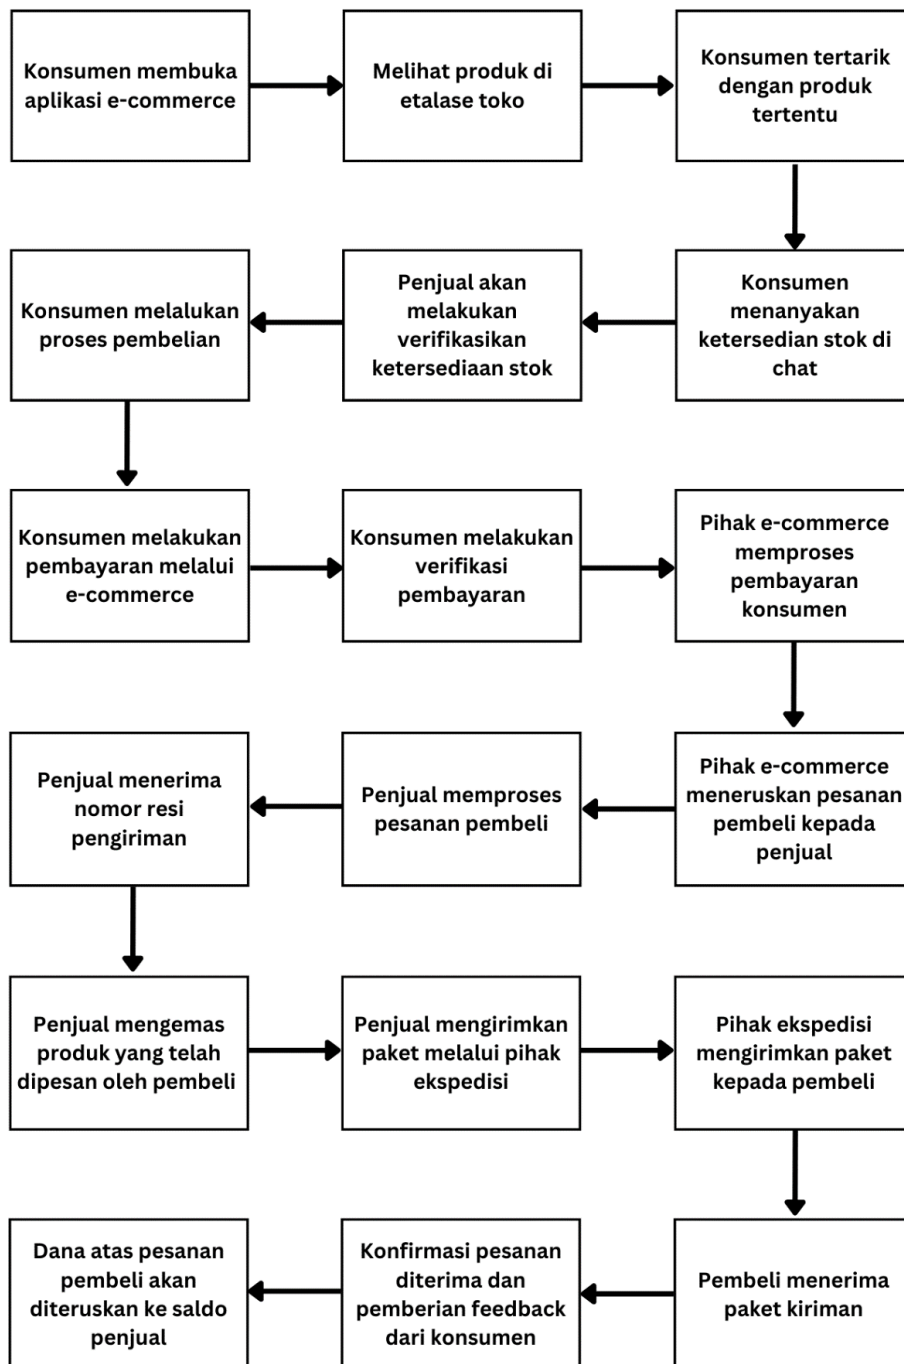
Konsumen membuka aplikasi e-commerce

Melihat produk di etalase toko

Konsumen tertarik dengan produk tertentu

Konsumen menanyakan ketersedian stok di chat

Penjual akan melakukan verifikasikan ketersediaan stok

Konsumen melalukan proses pembelian

Konsumen melakukan pembayaran melalui e-commerce

Konsumen melakukan verifikasi pembayaran

Pihak e-commerce memproses pembayaran konsumen

Pihak e-commerce meneruskan pesanan pembeli kepada penjual

Penjual memproses pesanan pembeli

Penjual menerima nomor resi pengiriman

Penjual mengemas produk yang telah dipesan oleh pembeli

Penjual mengirimkan paket melalui pihak ekspedisi

Pihak ekspedisi mengirimkan paket kepada pembeli

Pembeli menerima paket kiriman

Konfirmasi pesanan diterima dan pemberian feedback dari konsumen

Dana atas pesanan pembeli akan diteruskan ke saldo penjual